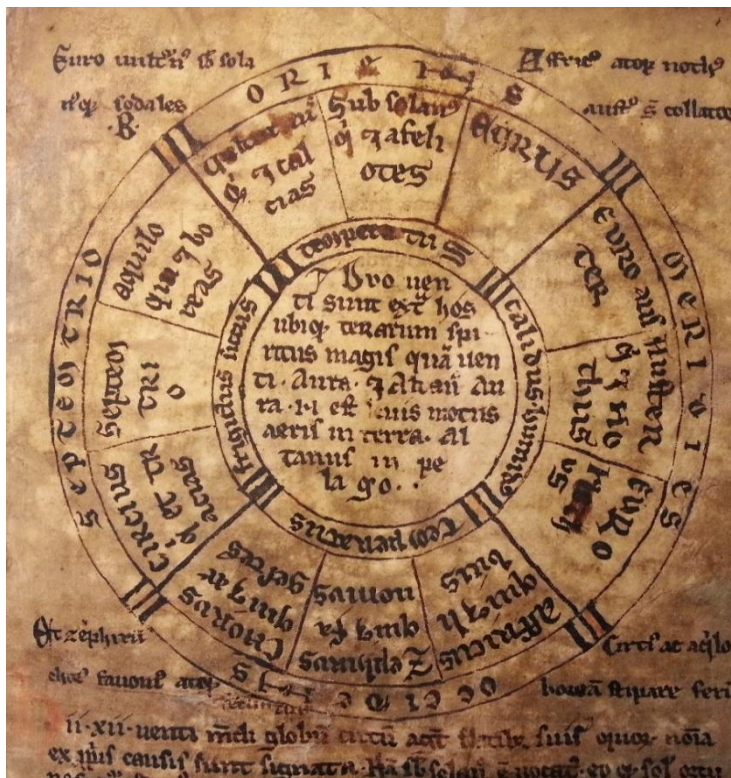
Euro uulturn͞ s sola
nec sodales
B.

Affrico atque nocti
austr͞ s collatu

ORIENS

Sub solanus q͞ zafeh otes

Eurus

quatarii q͞ et cal cias

temperatus

Euro auster

aquilo qui et bo reas

Vbo uen ti sunt ex͞ hos ubiq͞ terrarum spi ritus magis quam uen ti. aura. ꝙ flatus̃ au ra. i. est leuis motus aeris in terra. al tanus in pe la go.

Auster q͞ et no thus

calidus humidus

frigidus siccus

septen tri o

MERIDIES

SEPTENTRIO

Eurus

circius q͞ et cor acias

temperatus

Chorus qui et gelfar

Zephirus qui fa uonius

Africus qui et libs

OCCIDENS

Et zephirii

Circius ac aq͞lo

chor͞ fauoni atque

borea͞ sti pare feri

ii. xii. uenti mch͞ globu circu͞ agit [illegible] suis quos nomina

ex ipsis causis sunt signata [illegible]